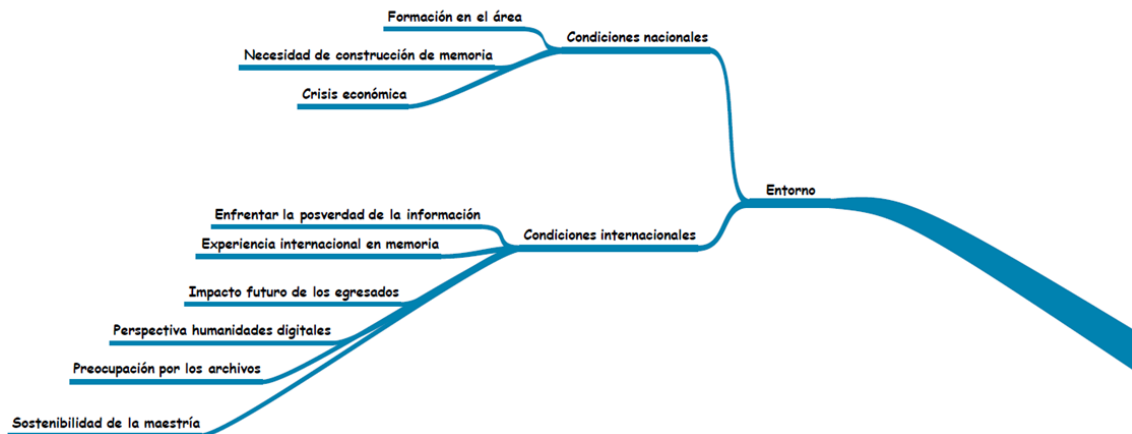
Formación en el área

Condiciones nacionales

Necesidad de construcción de memoria

Crisis económica

Entorno

Enfrentar la posverdad de la información

Condiciones internacionales

Experiencia internacional en memoria

Impacto futuro de los egresados

Perspectiva humanidades digitales

Preocupación por los archivos

Sostenibilidad de la maestría